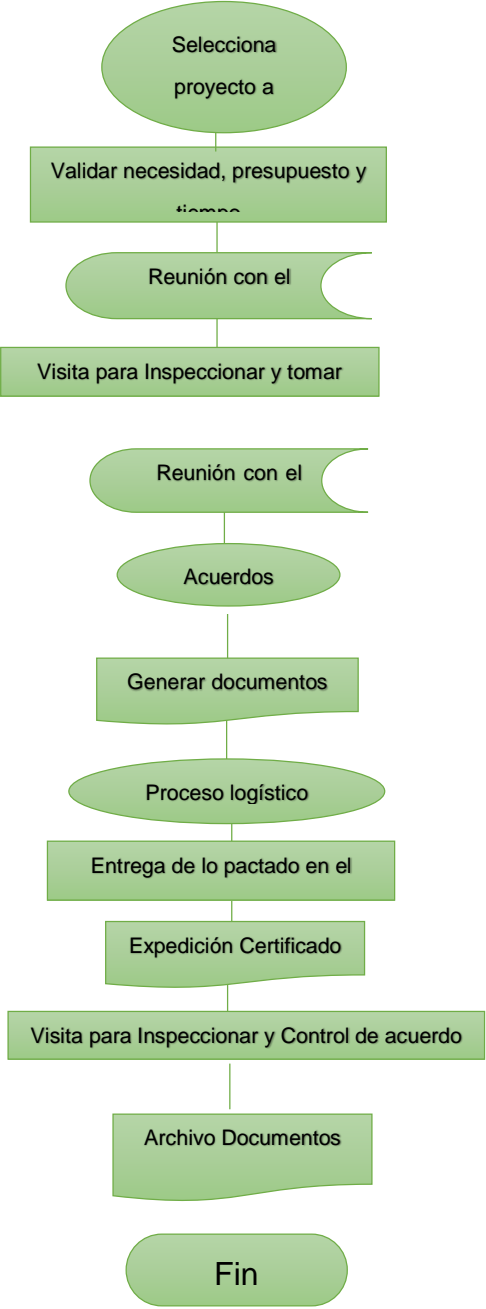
Selecciona proyecto a

Validar necesidad, presupuesto y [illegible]

Reunión con el

Visita para Inspeccionar y tomar

Reunión con el

Acuerdos

Generar documentos

Proceso logístico

Entrega de lo pactado en el

Expedición Certificado

Visita para Inspeccionar y Control de acuerdo

Archivo Documentos

Fin